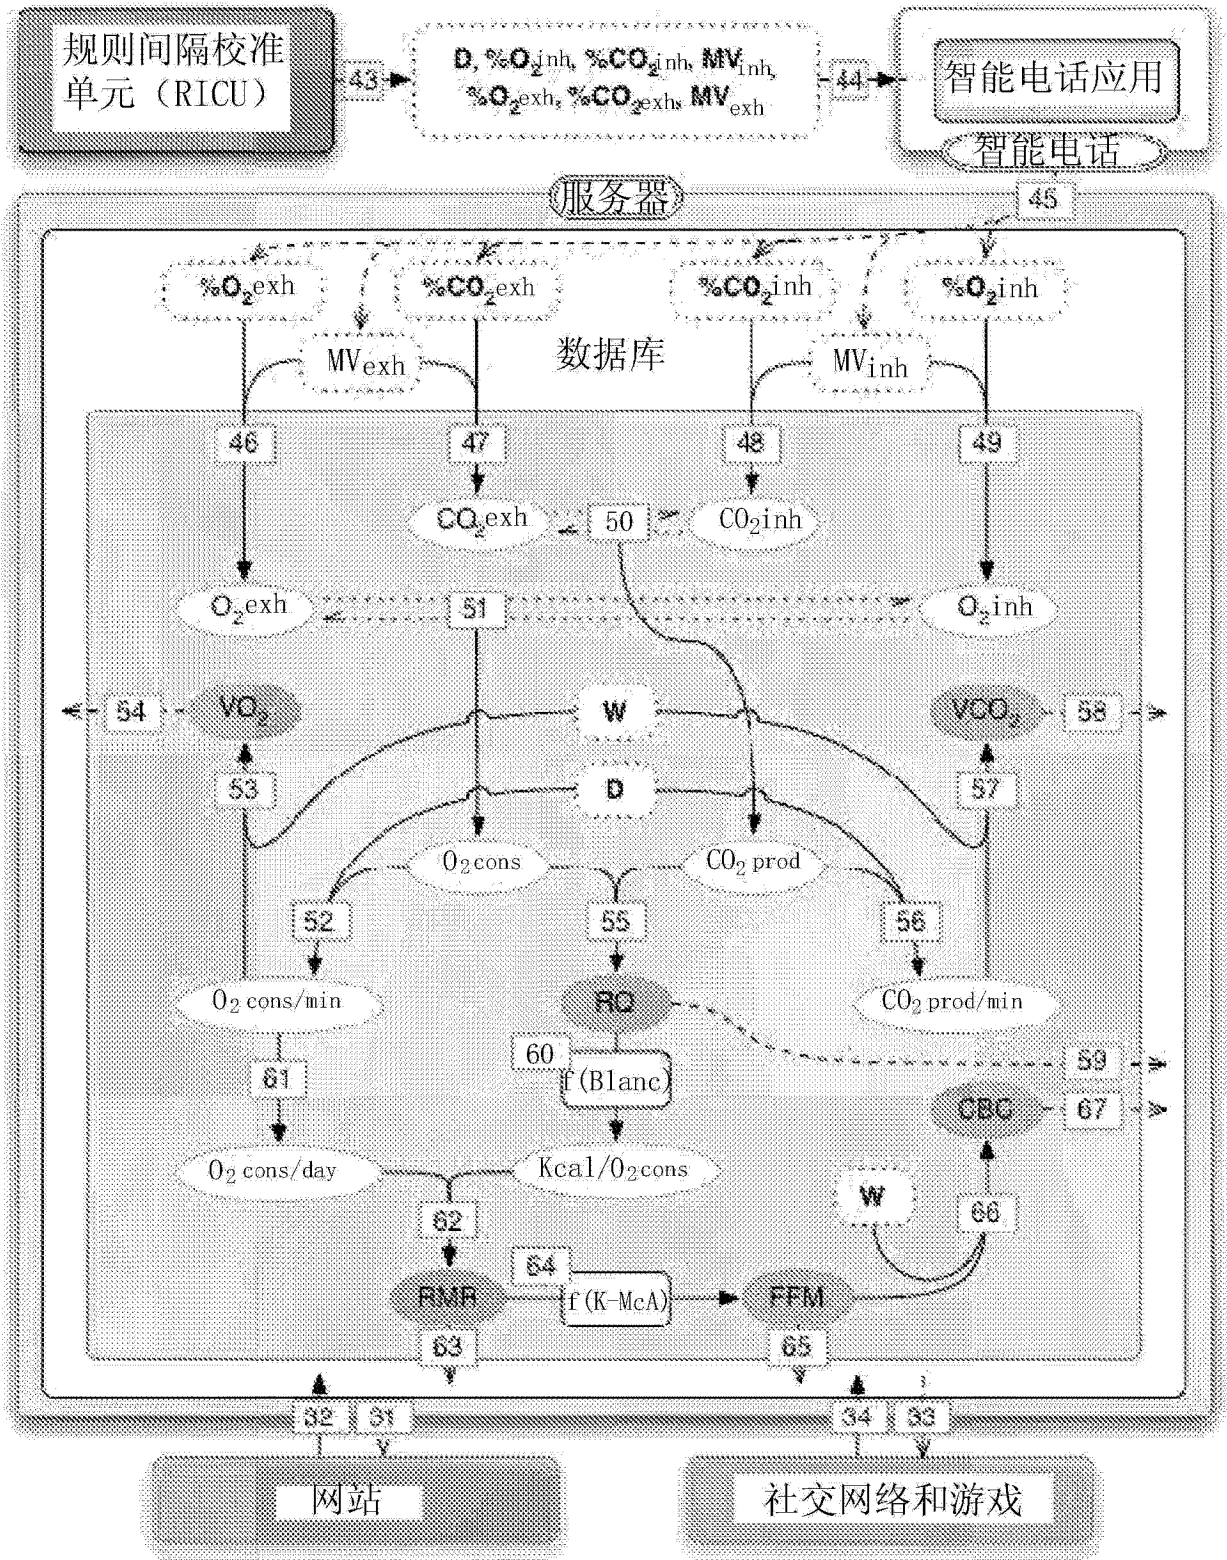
规则间隔校准单元（RICU）

43

D, $\%O_2$inh, $\%CO_2$inh, $MV_{inh}$, $\%O_2$exh, $\%CO_2$exh, $MV_{exh}$

44

智能电话应用

智能电话

服务器

45

$\%O_2$exh

$\%CO_2$exh

$\%CO_2$inh

$\%O_2$inh

$MV_{exh}$

数据库

$MV_{inh}$

46

47

48

49

$CO_2$exh

50

$CO_2$inh

$O_2$exh

51

$O_2$inh

54

$VO_2$

W

$VCO_2$

58

53

D

57

$O_2$cons

$CO_2$ prod

52

55

56

$O_2$ cons/min

RQ

$CO_2$ prod/min

60

f(Blanc)

59

61

CBC

67

$O_2$ cons/day

Kcal/$O_2$cons

W

66

62

64

RMR

f(K-McA)

FFM

63

65

32

31

34

33

网站

社交网络和游戏